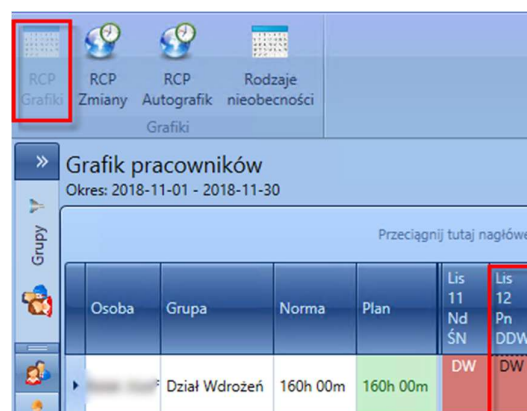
RCP Grafiki

RCP Zmiany

RCP Autografik

Rodzaje nieobecności

Grafiki

»

Grupy

Grafik pracowników

Okres: 2018-11-01 - 2018-11-30

Przeciągnij tutaj nagłówe

| Osoba | Grupa | Norma | Plan | Lis 11 Nd ŚN | Lis 12 Pn DDW |
|---|---|---|---|---|---|
| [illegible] | Dział Wdrożeń | 160h 00m | 160h 00m | DW | DW |